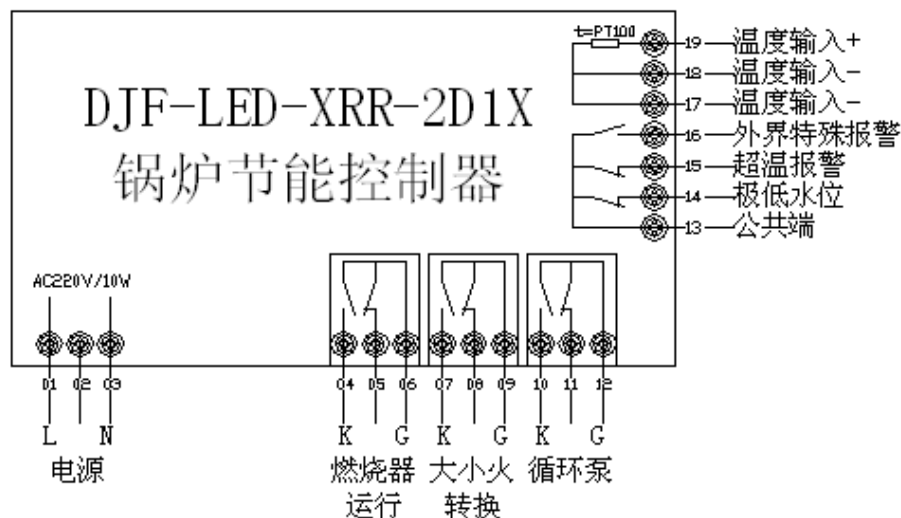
DJF-LED-XRR-2D1X
锅炉节能控制器

t=PT100
19 温度输入+
18 温度输入-
17 温度输入-
16 外界特殊报警
15 超温报警
14 极低水位
13 公共端

AC220V/10W

01 02 03
L N
电源

04 05 06
K G
燃烧器运行

07 08 09
K G
大小火转换

10 11 12
K G
循环泵